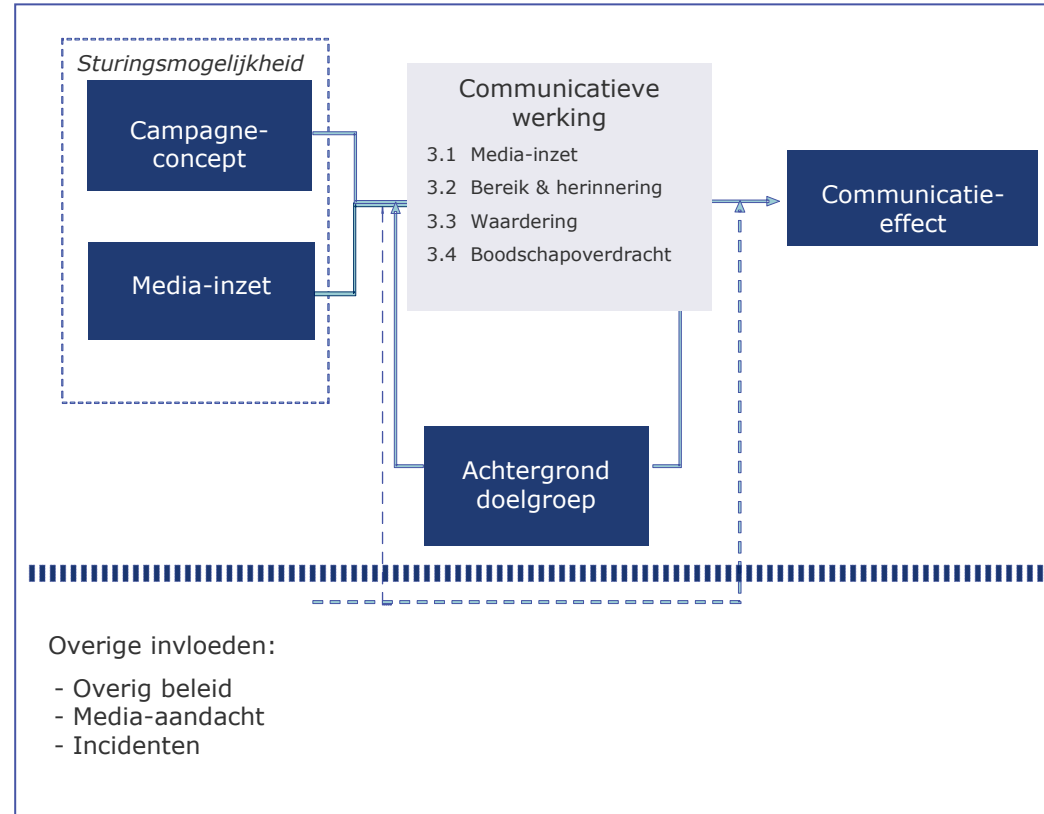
*Sturingsmogelijkheid*

Campagne-concept

Media-inzet

Communicatieve werking

3.1 Media-inzet
3.2 Bereik & herinnering
3.3 Waardering
3.4 Boodschapoverdracht

Communicatie-effect

Achtergrond doelgroep

Overige invloeden:

- Overig beleid
- Media-aandacht
- Incidenten